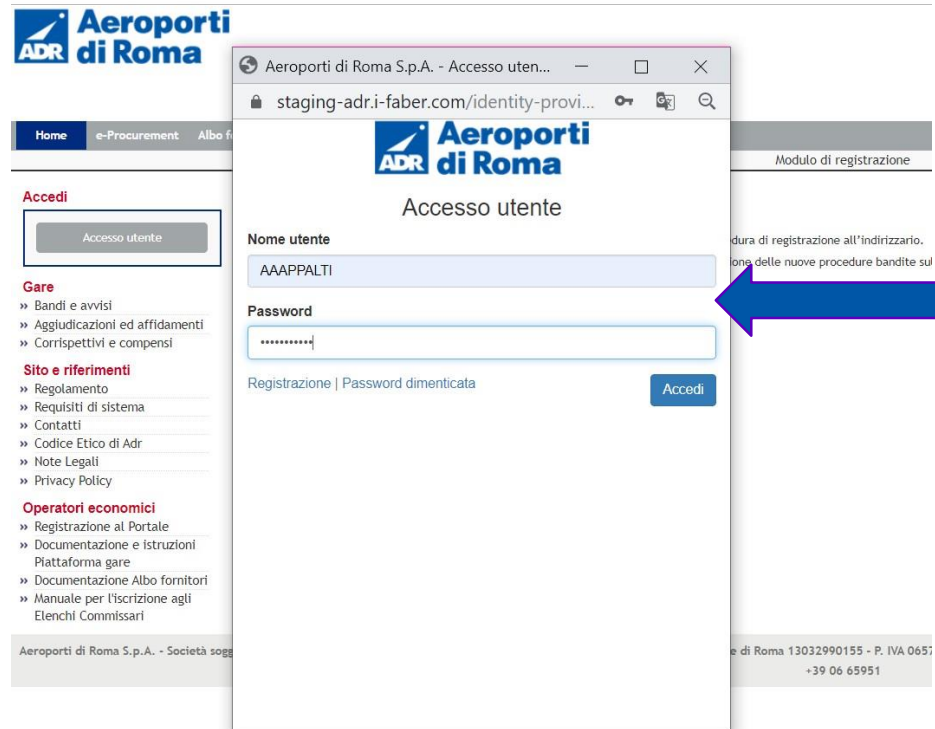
ADR Aeroporti di Roma

Home e-Procurement Albo f

Accedi

Accesso utente

Gare
» Bandi e avvisi
» Aggiudicazioni ed affidamenti
» Corrispettivi e compensi

Sito e riferimenti
» Regolamento
» Requisiti di sistema
» Contatti
» Codice Etico di Adr
» Note Legali
» Privacy Policy

Operatori economici
» Registrazione al Portale
» Documentazione e istruzioni Piattaforma gare
» Documentazione Albo fornitori
» Manuale per l'iscrizione agli Elenchi Commissari

Aeroporti di Roma S.p.A. - Società sogg

Modulo di registrazione

dura di registrazione all'indirizzario.
ione delle nuove procedure bandite su

e di Roma 13032990155 - P. IVA 065
+39 06 65951

Aeroporti di Roma S.p.A. - Accesso uten...
staging-adr.i-faber.com/identity-provi...

ADR Aeroporti di Roma

Accesso utente

Nome utente
AAAPPALTI

Password
•••••••••••

Registrazione | Password dimenticata

Accedi